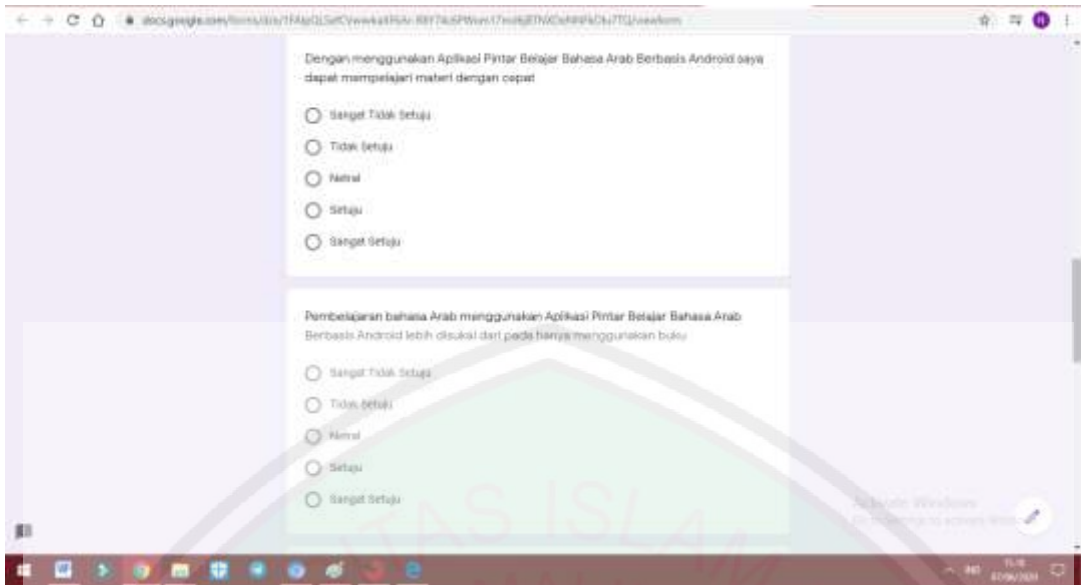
docs.google.com/forms/d/e/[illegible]/viewform

Dengan menggunakan Aplikasi Pintar Belajar Bahasa Arab Berbasis Android saya dapat mempelajari materi dengan cepat

Sangat Tidak Setuju

Tidak Setuju

Netral

Setuju

Sangat Setuju

Pembelajaran bahasa Arab menggunakan Aplikasi Pintar Belajar Bahasa Arab Berbasis Android lebih disukai dari pada hanya menggunakan buku

Sangat Tidak Setuju

Tidak Setuju

Netral

Setuju

Sangat Setuju

Activate Windows
Go to Settings to activate Windows.

IND